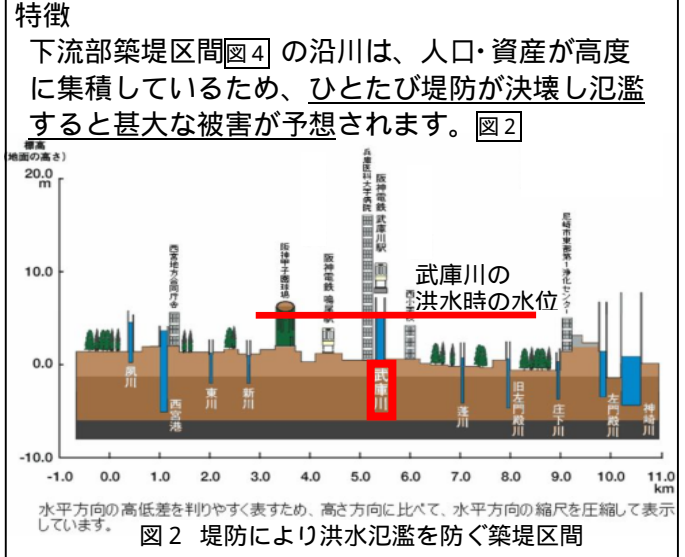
特徴

下流部築堤区間図4 の沿川は、人口･資産が高度に集積しているため、ひとたび堤防が決壊し氾濫すると甚大な被害が予想されます。図2

標高
(地面の高さ)
20.0 m

10.0

0.0

-10.0

西宮地方合同庁舎
阪神甲子園球場
阪神電鉄 鳴尾駅
兵庫医科大学病院
阪神電鉄 武庫川駅
西宮
尼崎市東部第1浄化センター

武庫川の
洪水時の水位

夙川
西宮港
東川
新川
武庫川
蓬川
旧左門殿川
庄下川
左門殿川
神崎川

-1.0 0.0 1.0 2.0 3.0 4.0 5.0 6.0 7.0 8.0 9.0 10.0 11.0 km

水平方向の高低差を判りやすく表すため、高さ方向に比べて、水平方向の縮尺を圧縮して表示しています。

図2 堤防により洪水氾濫を防ぐ築堤区間